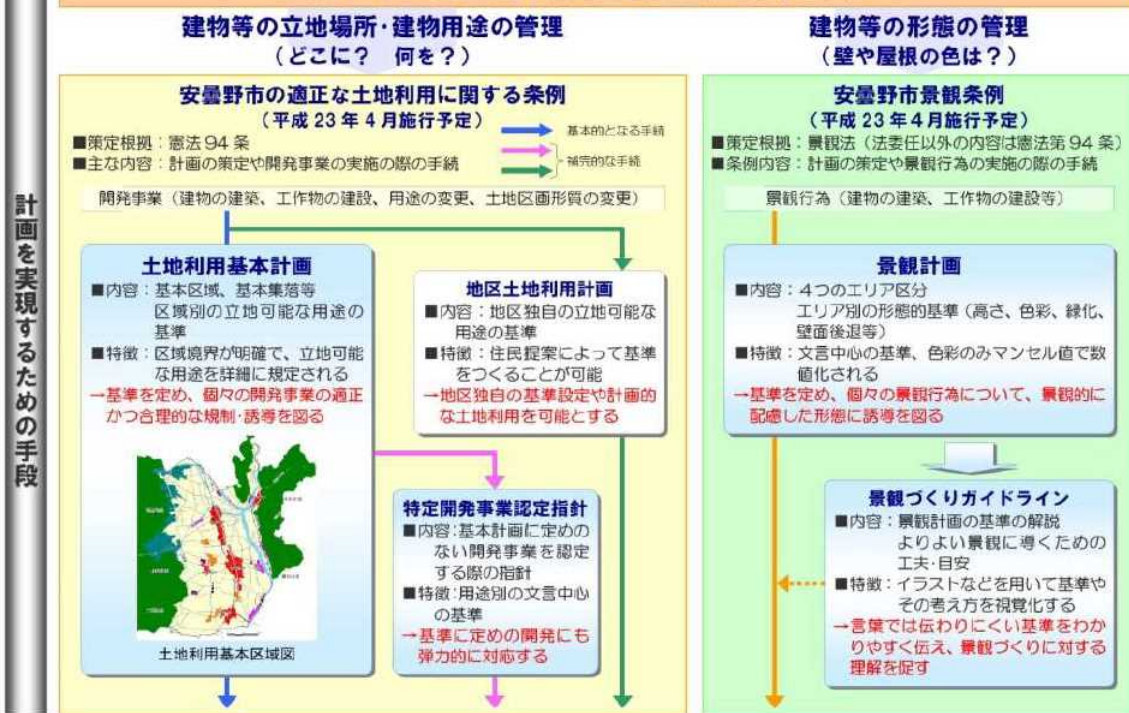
計画を実現するための手段

建物等の立地場所・建物用途の管理
（どこに？　何を？）

安曇野市の適正な土地利用に関する条例
（平成 23 年 4 月施行予定）
■策定根拠：憲法 94 条
■主な内容：計画の策定や開発事業の実施の際の手続

基本的となる手続
補完的な手続

開発事業（建物の建築、工作物の建設、用途の変更、土地区画形質の変更）

土地利用基本計画
■内容：基本区域、基本集落等区域別の立地可能な用途の基準
■特徴：区域境界が明確で、立地可能な用途を詳細に規定される
→基準を定め、個々の開発事業の適正かつ合理的な規制・誘導を図る

土地利用基本区域図

地区土地利用計画
■内容：地区独自の立地可能な用途の基準
■特徴：住民提案によって基準をつくることが可能
→地区独自の基準設定や計画的な土地利用を可能とする

特定開発事業認定指針
■内容：基本計画に定めのない開発事業を認定する際の指針
■特徴：用途別の文言中心の基準
→基準に定めの開発にも弾力的に対応する

建物等の形態の管理
（壁や屋根の色は？）

安曇野市景観条例
（平成 23 年 4 月施行予定）
■策定根拠：景観法（法委任以外の内容は憲法第 94 条）
■条例内容：計画の策定や景観行為の実施の際の手続

景観行為（建物の建築、工作物の建設等）

景観計画
■内容：4つのエリア区分
エリア別の形態的基準（高さ、色彩、緑化、壁面後退等）
■特徴：文言中心の基準、色彩のみマンセル値で数値化される
→基準を定め、個々の景観行為について、景観的に配慮した形態に誘導を図る

景観づくりガイドライン
■内容：景観計画の基準の解説
よりよい景観に導くための工夫・目安
■特徴：イラストなどを用いて基準やその考え方を視覚化する
→言葉では伝わりにくい基準をわかりやすく伝え、景観づくりに対する理解を促す